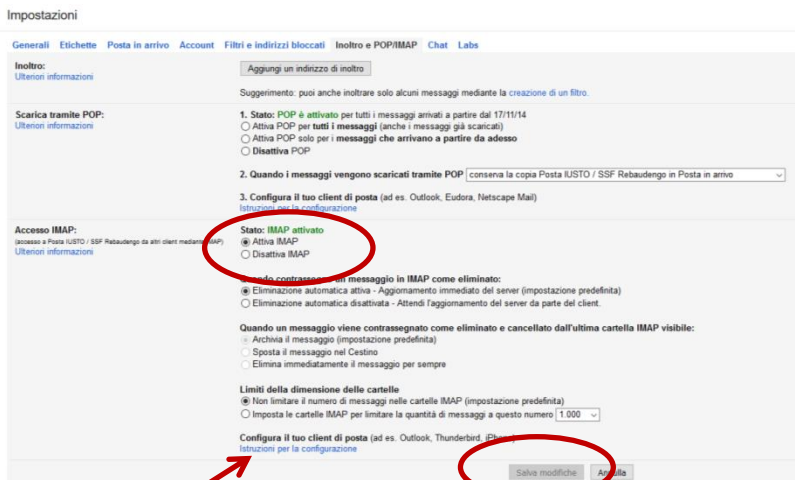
Impostazioni

Generali Etichette Posta in arrivo Account Filtri e indirizzi bloccati Inoltro e POP/IMAP Chat Labs

Inoltro:
Ulteriori informazioni

Aggiungi un indirizzo di inoltro

Suggerimento: puoi anche inoltrare solo alcuni messaggi mediante la creazione di un filtro.

Scarica tramite POP:
Ulteriori informazioni

1. Stato: POP è attivato per tutti i messaggi arrivati a partire dal 17/11/14
Attiva POP per tutti i messaggi (anche i messaggi già scaricati)
Attiva POP solo per i messaggi che arrivano a partire da adesso
Disattiva POP

2. Quando i messaggi vengono scaricati tramite POP conserva la copia Posta IUSTO / SSF Rebaudengo in Posta in arrivo

3. Configura il tuo client di posta (ad es. Outlook, Eudora, Netscape Mail)
Istruzioni per la configurazione

Accesso IMAP:
(accesso a Posta IUSTO / SSF Rebaudengo da altri client mediante IMAP)
Ulteriori informazioni

Stato: IMAP attivato
Attiva IMAP
Disattiva IMAP

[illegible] contrassegna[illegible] messaggio in IMAP come eliminato:
Eliminazione automatica attiva - Aggiornamento immediato del server (impostazione predefinita)
Eliminazione automatica disattivata - Attendi l'aggiornamento del server da parte del client.

Quando un messaggio viene contrassegnato come eliminato e cancellato dall'ultima cartella IMAP visibile:
Archivia il messaggio (impostazione predefinita)
Sposta il messaggio nel Cestino
Elimina immediatamente il messaggio per sempre

Limiti della dimensione delle cartelle
Non limitare il numero di messaggi nelle cartelle IMAP (impostazione predefinita)
Imposta le cartelle IMAP per limitare la quantità di messaggi a questo numero 1.000

Configura il tuo client di posta (ad es. Outlook, Thunderbird, iPhone)
Istruzioni per la configurazione

Salva modifiche Annulla